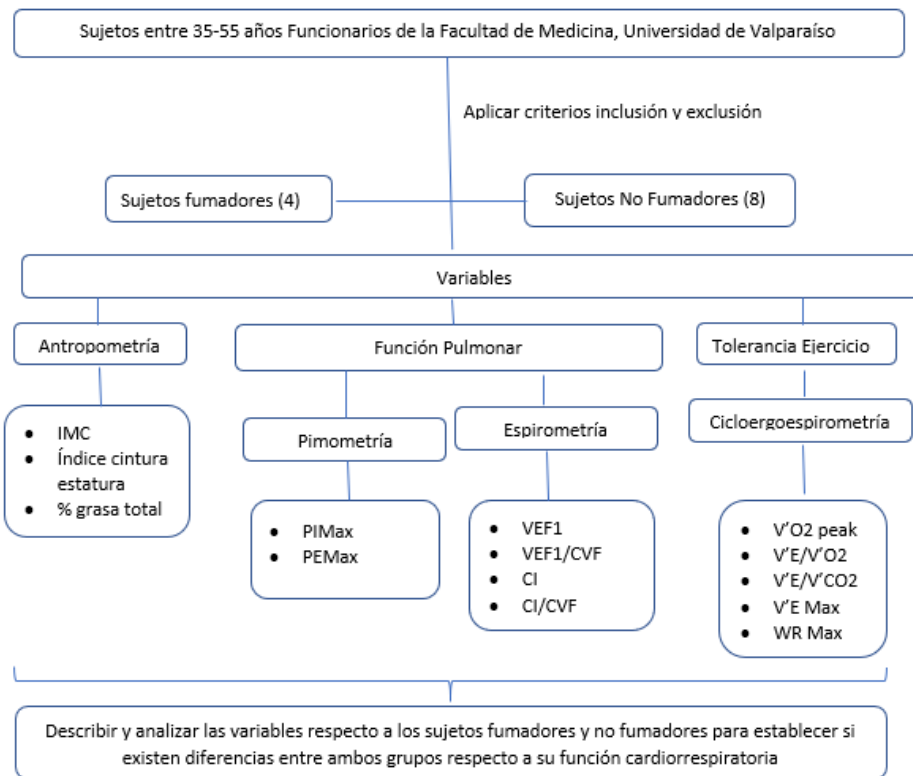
Sujetos entre 35-55 años Funcionarios de la Facultad de Medicina, Universidad de Valparaíso

Aplicar criterios inclusión y exclusión

Sujetos fumadores (4)

Sujetos No Fumadores (8)

Variables

Antropometría

Función Pulmonar

Tolerancia Ejercicio

- IMC
- Índice cintura estatura
- % grasa total

Pimometría

Espirometría

Cicloergoespirometría

- PIMax
- PEMax

- VEF1
- VEF1/CVF
- CI
- CI/CVF

- V'O2 peak
- V'E/V'O2
- V'E/V'CO2
- V'E Max
- WR Max

Describir y analizar las variables respecto a los sujetos fumadores y no fumadores para establecer si existen diferencias entre ambos grupos respecto a su función cardiorrespiratoria